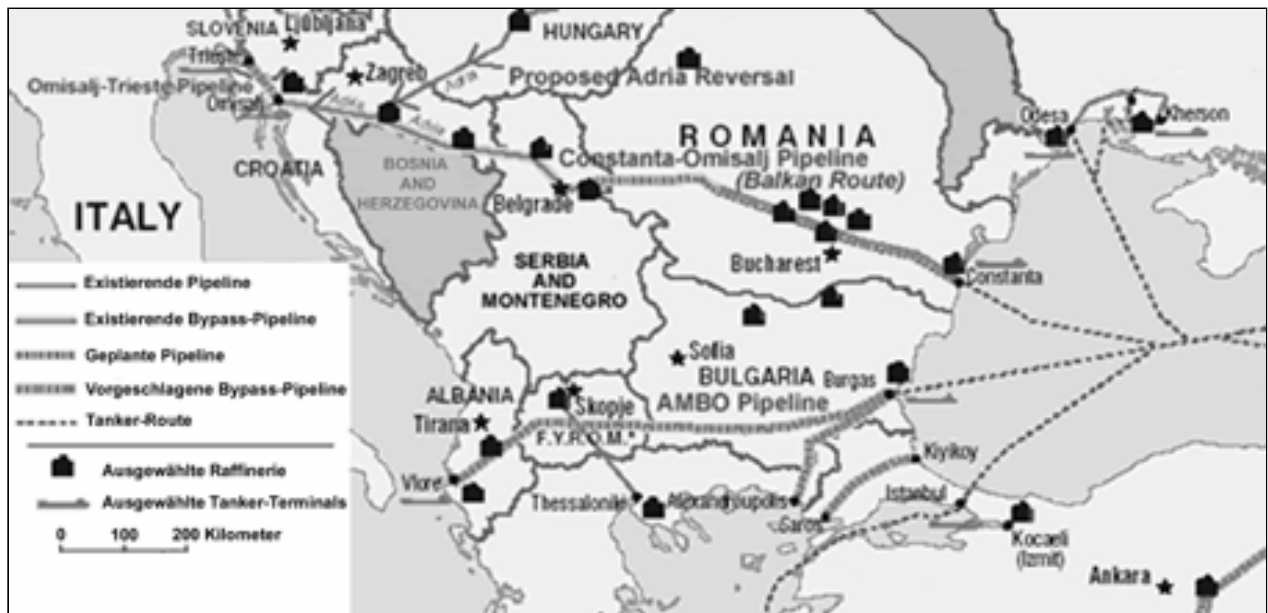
SLOVENIA Ljubljana
HUNGARY
Trieste
Omisalj-Trieste Pipeline
Zagreb
Proposed Adria Reversal
Omisalj
Adria
Adria
ROMANIA
Odesa
Kherson
CROATIA
BOSNIA AND HERZEGOVINA
Constanta-Omisalj Pipeline
(Balkan Route)
ITALY
Belgrade
Bucharest
Constanta
SERBIA AND MONTENEGRO
Sofia
ALBANIA
BULGARIA
Burgas
Skopje
AMBO Pipeline
Tirana
F.Y.R.O.M.*
Kiyikoy
Vlore
Thessaloniki
Alexandroupolis
Istanbul
Saros
Kocaeli (Izmit)
Ankara

Existierende Pipeline
Existierende Bypass-Pipeline
Geplante Pipeline
Vorgeschlagene Bypass-Pipeline
Tanker-Route
Ausgewählte Raffinerie
Ausgewählte Tanker-Terminals
0 100 200 Kilometer